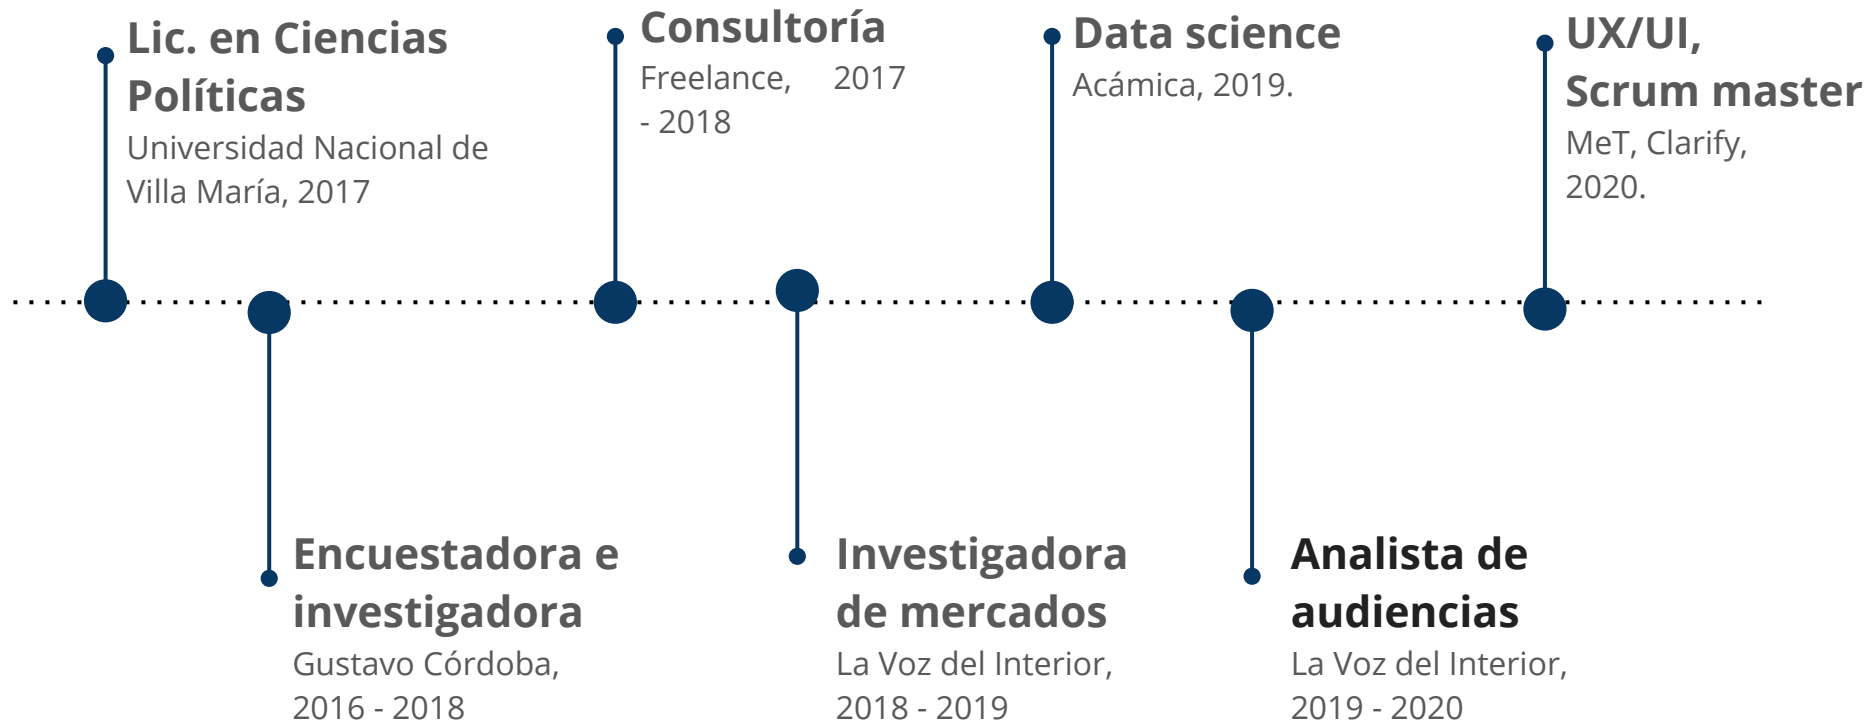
Lic. en Ciencias Políticas
Universidad Nacional de Villa María, 2017

Encuestadora e investigadora
Gustavo Córdoba, 2016 - 2018

Consultoría
Freelance, 2017 - 2018

Investigadora de mercados
La Voz del Interior, 2018 - 2019

Data science
Acámica, 2019.

Analista de audiencias
La Voz del Interior, 2019 - 2020

UX/UI, Scrum master
MeT, Clarify, 2020.